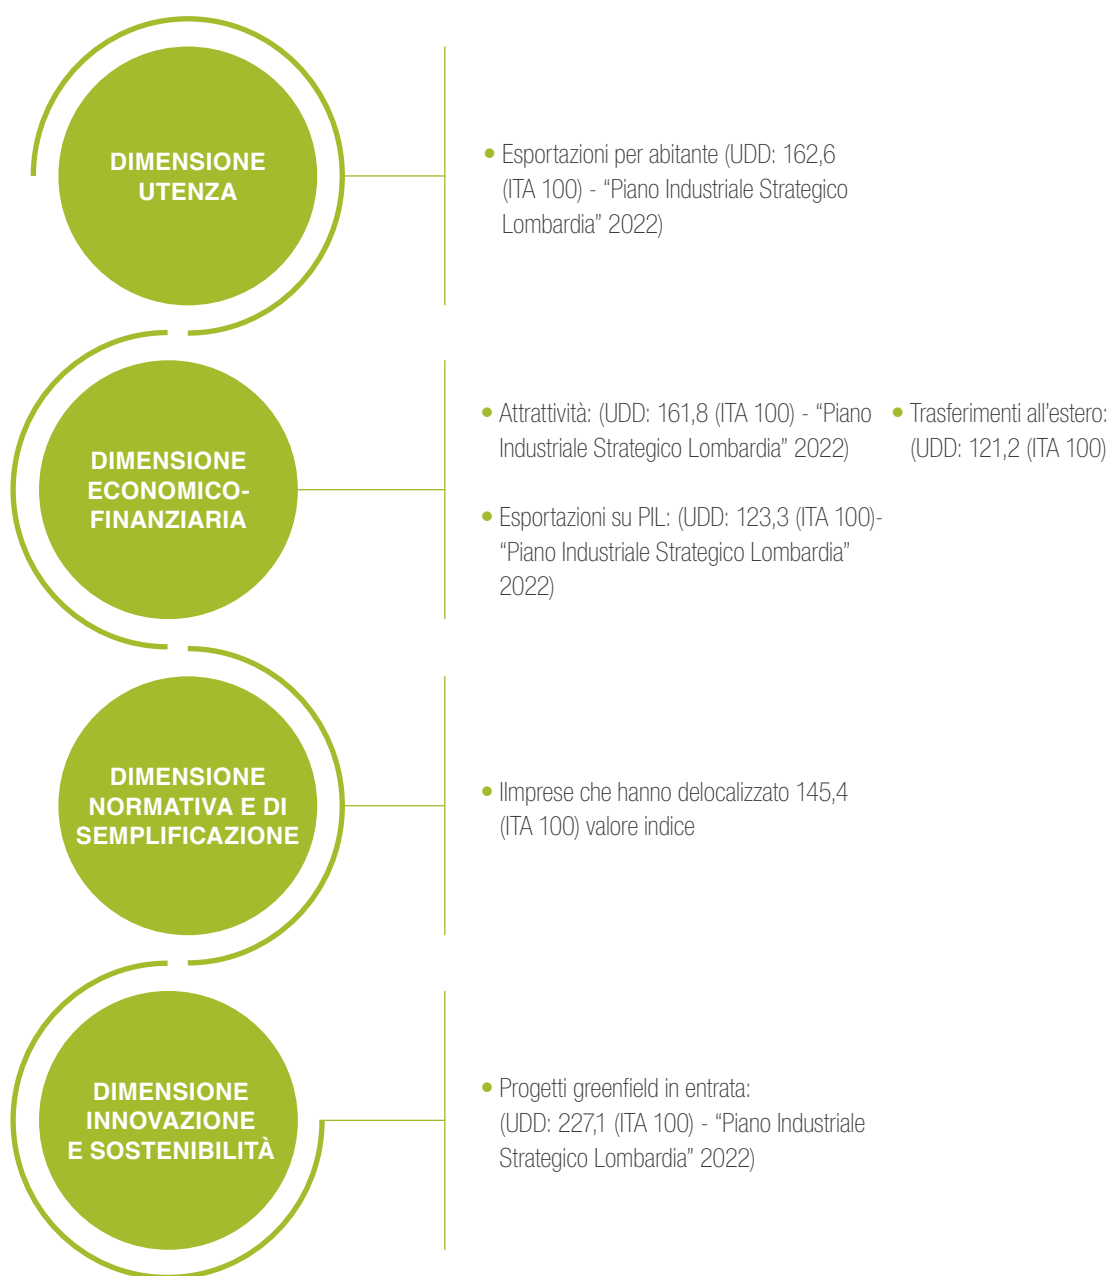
DIMENSIONE UTENZA

• Esportazioni per abitante (UDD: 162,6 (ITA 100) - "Piano Industriale Strategico Lombardia" 2022)

DIMENSIONE ECONOMICO-FINANZIARIA

• Attrattività: (UDD: 161,8 (ITA 100) - "Piano Industriale Strategico Lombardia" 2022)

• Esportazioni su PIL: (UDD: 123,3 (ITA 100)- "Piano Industriale Strategico Lombardia" 2022)

• Trasferimenti all'estero: (UDD: 121,2 (ITA 100)

DIMENSIONE NORMATIVA E DI SEMPLIFICAZIONE

• Imprese che hanno delocalizzato 145,4 (ITA 100) valore indice

DIMENSIONE INNOVAZIONE E SOSTENIBILITÀ

• Progetti greenfield in entrata: (UDD: 227,1 (ITA 100) - "Piano Industriale Strategico Lombardia" 2022)